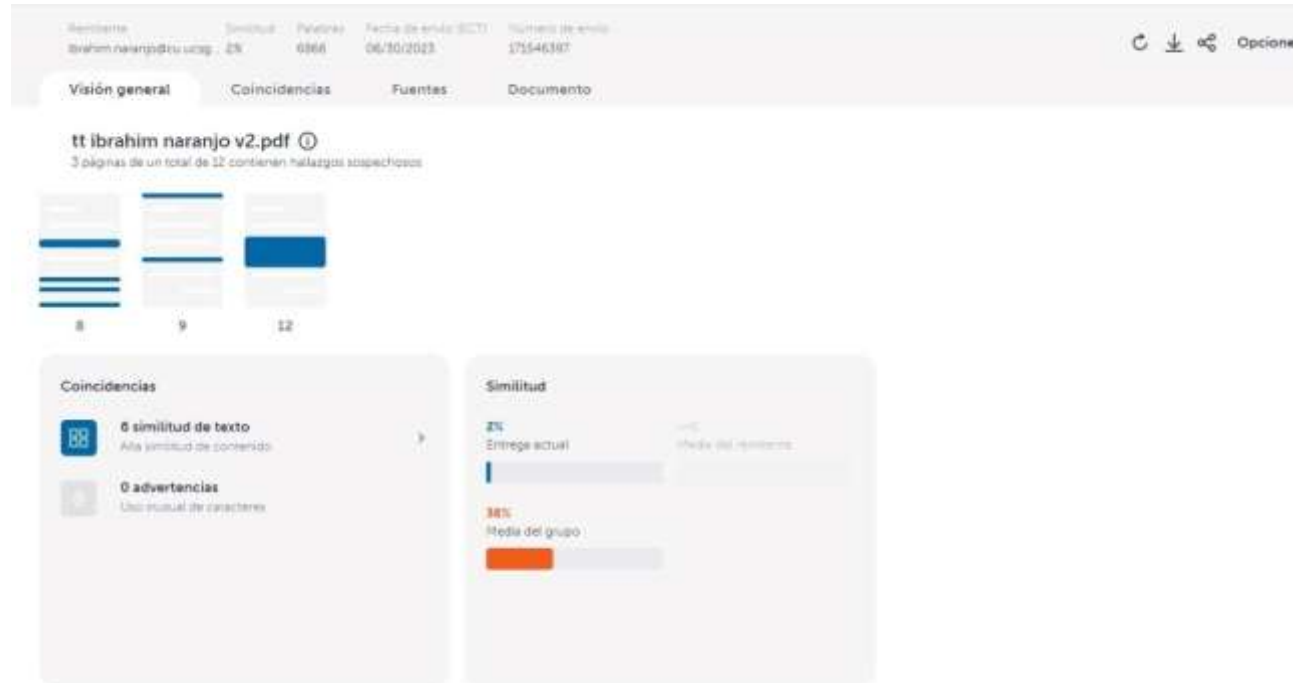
Remitente
ibrahim.naranjo@cu.ucsg...

Similitud
2%

Palabras
6866

Fecha de envío (ECT)
06/30/2023

Número de envío
171546397

Opcione

Visión general
Coincidencias
Fuentes
Documento

tt ibrahim naranjo v2.pdf
3 páginas de un total de 12 contienen hallazgos sospechosos

8
9
12

Coincidencias

6 similitud de texto
Alta similitud de contenido

0 advertencias
Uso inusual de caracteres

Similitud

2%
Entrega actual

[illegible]
Media del remitente

38%
Media del grupo